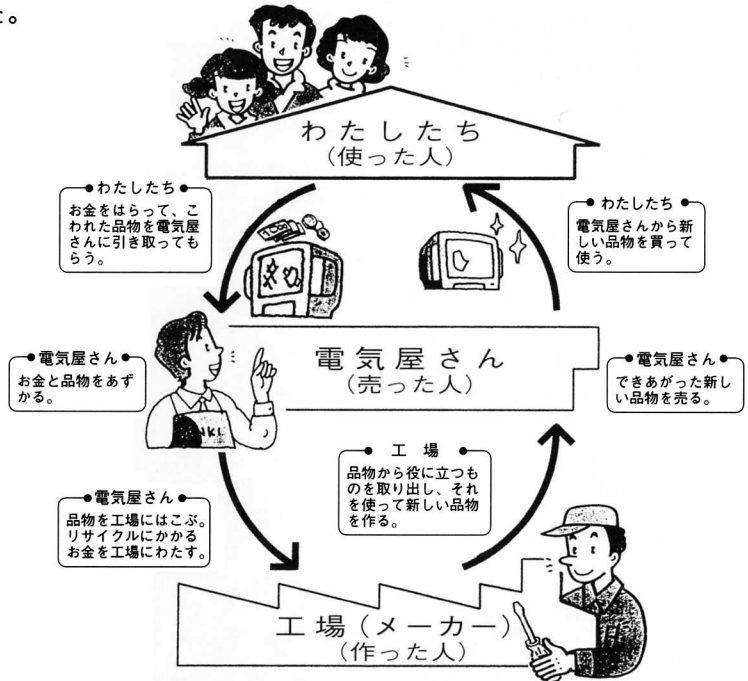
た。

わたしたち
(使った人)

わたしたち
お金をはらって、こわれた品物を電気屋さんに引き取ってもらう。

わたしたち
電気屋さんから新しい品物を買って使う。

電気屋さん
お金と品物をあずかる。

電気屋さん
(売った人)

電気屋さん
できあがった新しい品物を売る。

NKL

工 場
品物から役に立つものを取り出し、それを使って新しい品物を作る。

電気屋さん
品物を工場にはこぶ。リサイクルにかかるお金を工場にわたす。

工 場(メーカー)
(作った人)